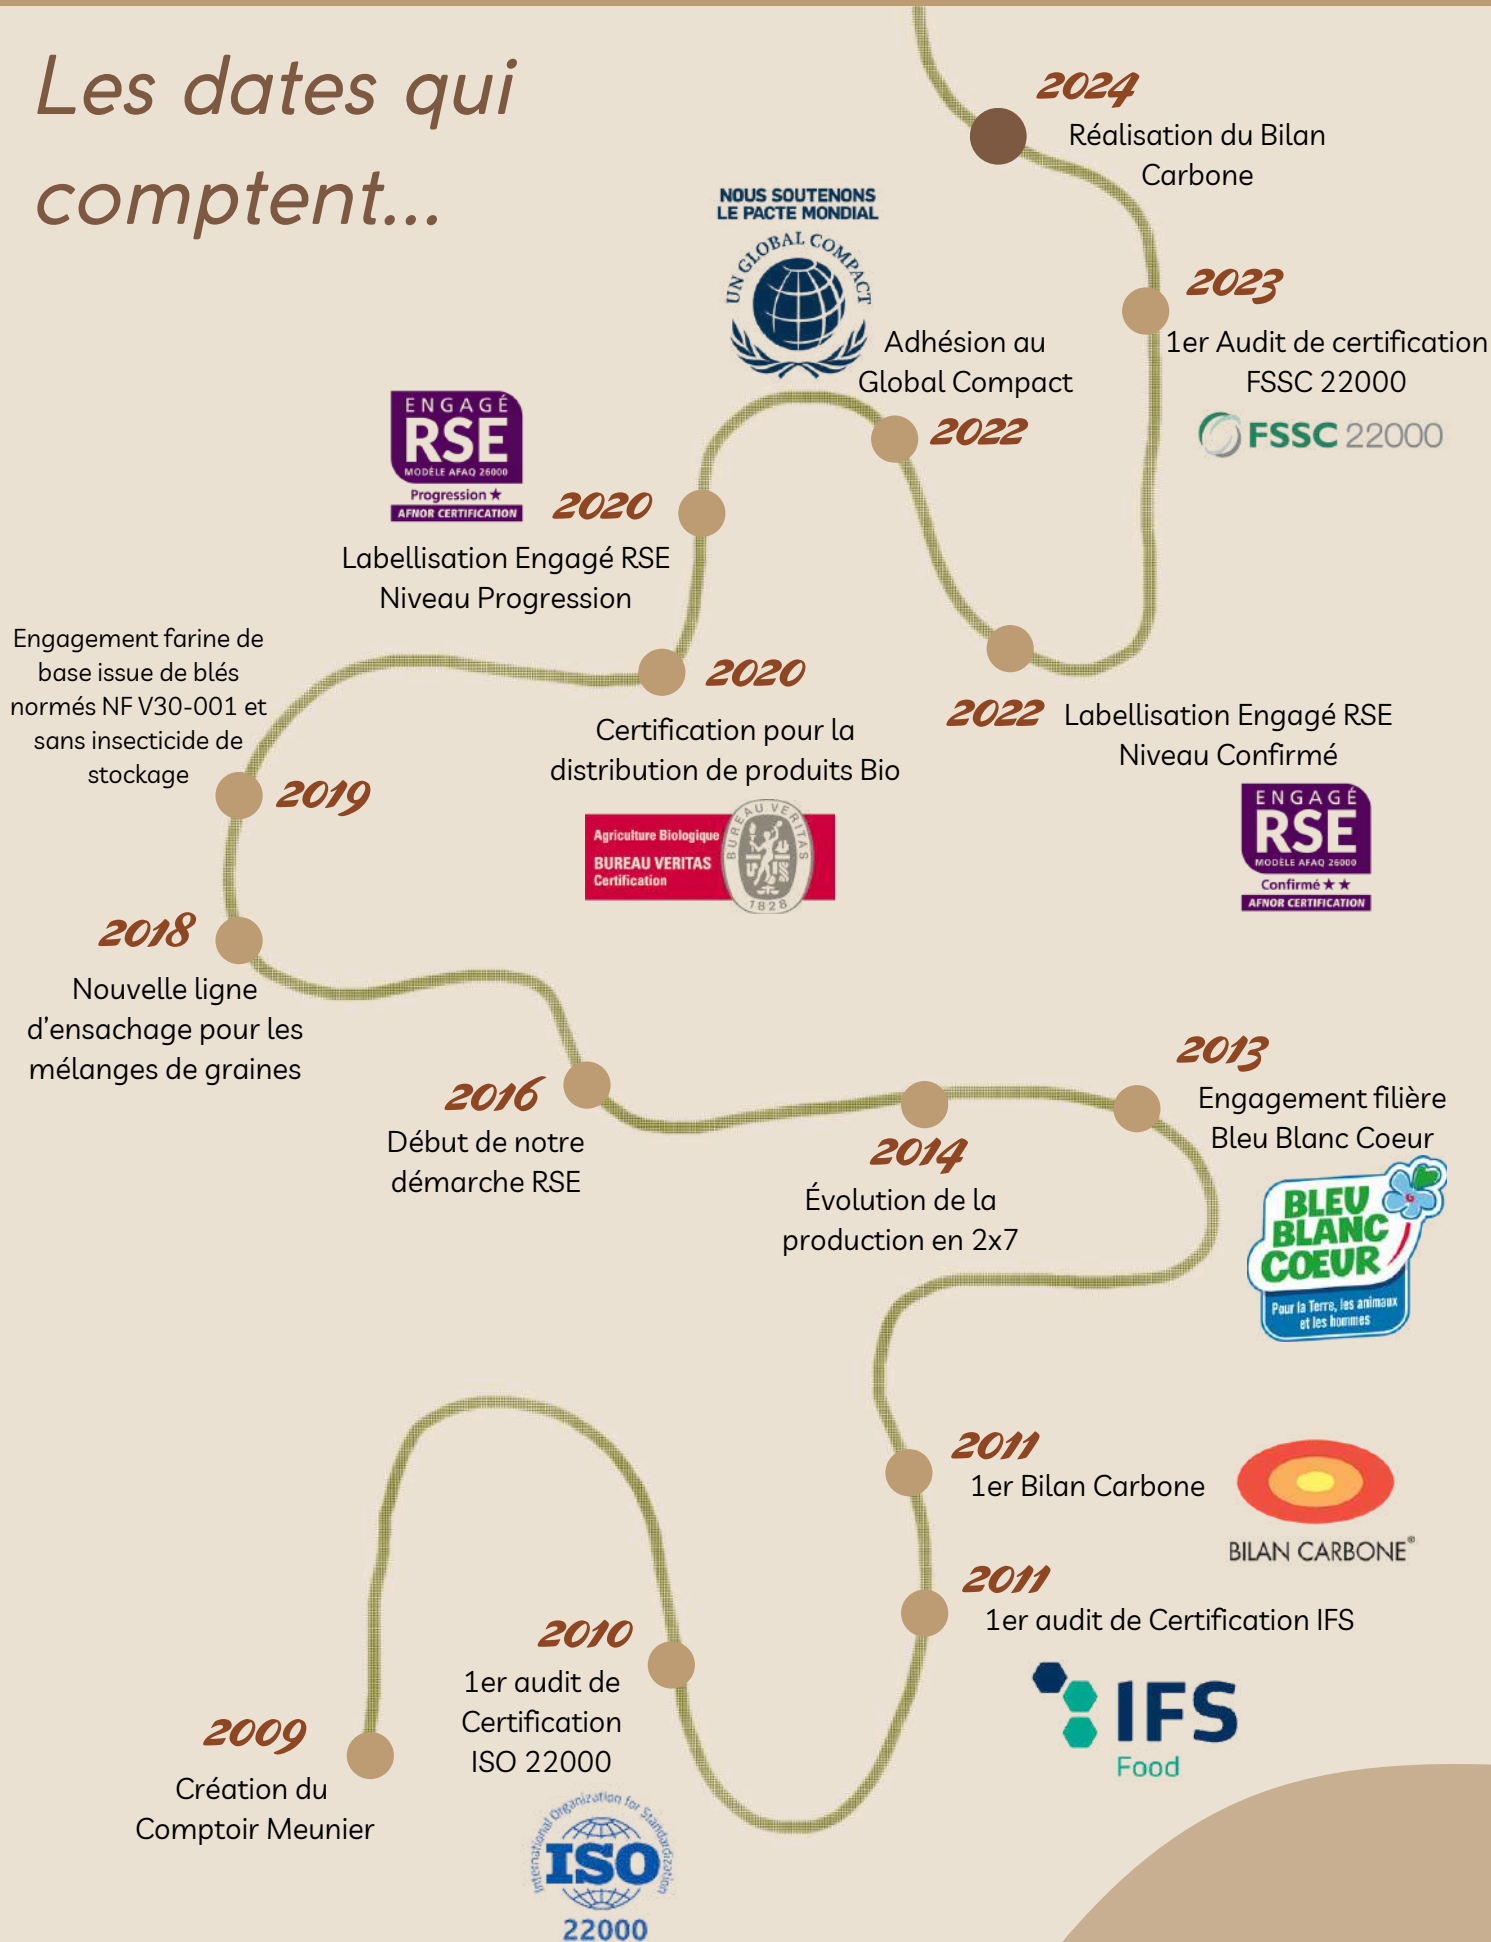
Les dates qui comptent...

2024
Réalisation du Bilan Carbone

NOUS SOUTENONS LE PACTE MONDIAL
UN GLOBAL COMPACT

2023
1er Audit de certification FSSC 22000
FSSC 22000

Adhésion au Global Compact
2022

ENGAGÉ RSE
MODÈLE AFAQ 26000
Progression ★
AFNOR CERTIFICATION

2020
Labellisation Engagé RSE Niveau Progression

Engagement farine de base issue de blés normés NF V30-001 et sans insecticide de stockage
2019

2020
Certification pour la distribution de produits Bio

Agriculture Biologique
BUREAU VERITAS
Certification
BUREAU VERITAS 1828

2022 Labellisation Engagé RSE Niveau Confirmé

ENGAGÉ RSE
MODÈLE AFAQ 26000
Confirmé ★★
AFNOR CERTIFICATION

2018
Nouvelle ligne d'ensachage pour les mélanges de graines

2016
Début de notre démarche RSE

2014
Évolution de la production en 2x7

2013
Engagement filière Bleu Blanc Coeur

BLEU BLANC COEUR
Pour la Terre, les animaux et les hommes

2011
1er Bilan Carbone
BILAN CARBONE®

2011
1er audit de Certification IFS
IFS Food

2010
1er audit de Certification ISO 22000

International Organization for Standardization
ISO
22000

2009
Création du Comptoir Meunier